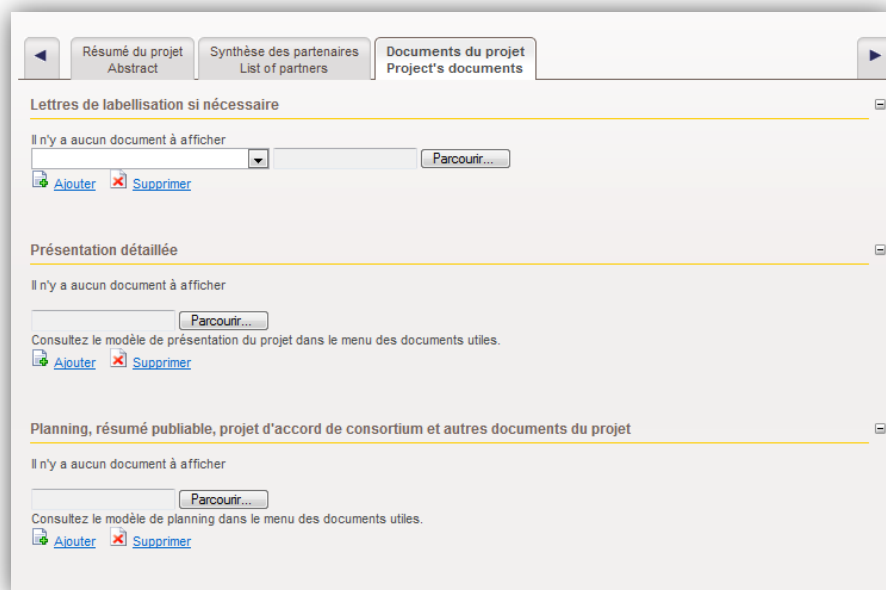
Résumé du projet
Abstract

Synthèse des partenaires
List of partners

Documents du projet
Project's documents

Lettres de labellisation si nécessaire

Il n'y a aucun document à afficher

Parcourir...

Ajouter Supprimer

Présentation détaillée

Il n'y a aucun document à afficher

Parcourir...

Consultez le modèle de présentation du projet dans le menu des documents utiles.

Ajouter Supprimer

Planning, résumé publiable, projet d'accord de consortium et autres documents du projet

Il n'y a aucun document à afficher

Parcourir...

Consultez le modèle de planning dans le menu des documents utiles.

Ajouter Supprimer